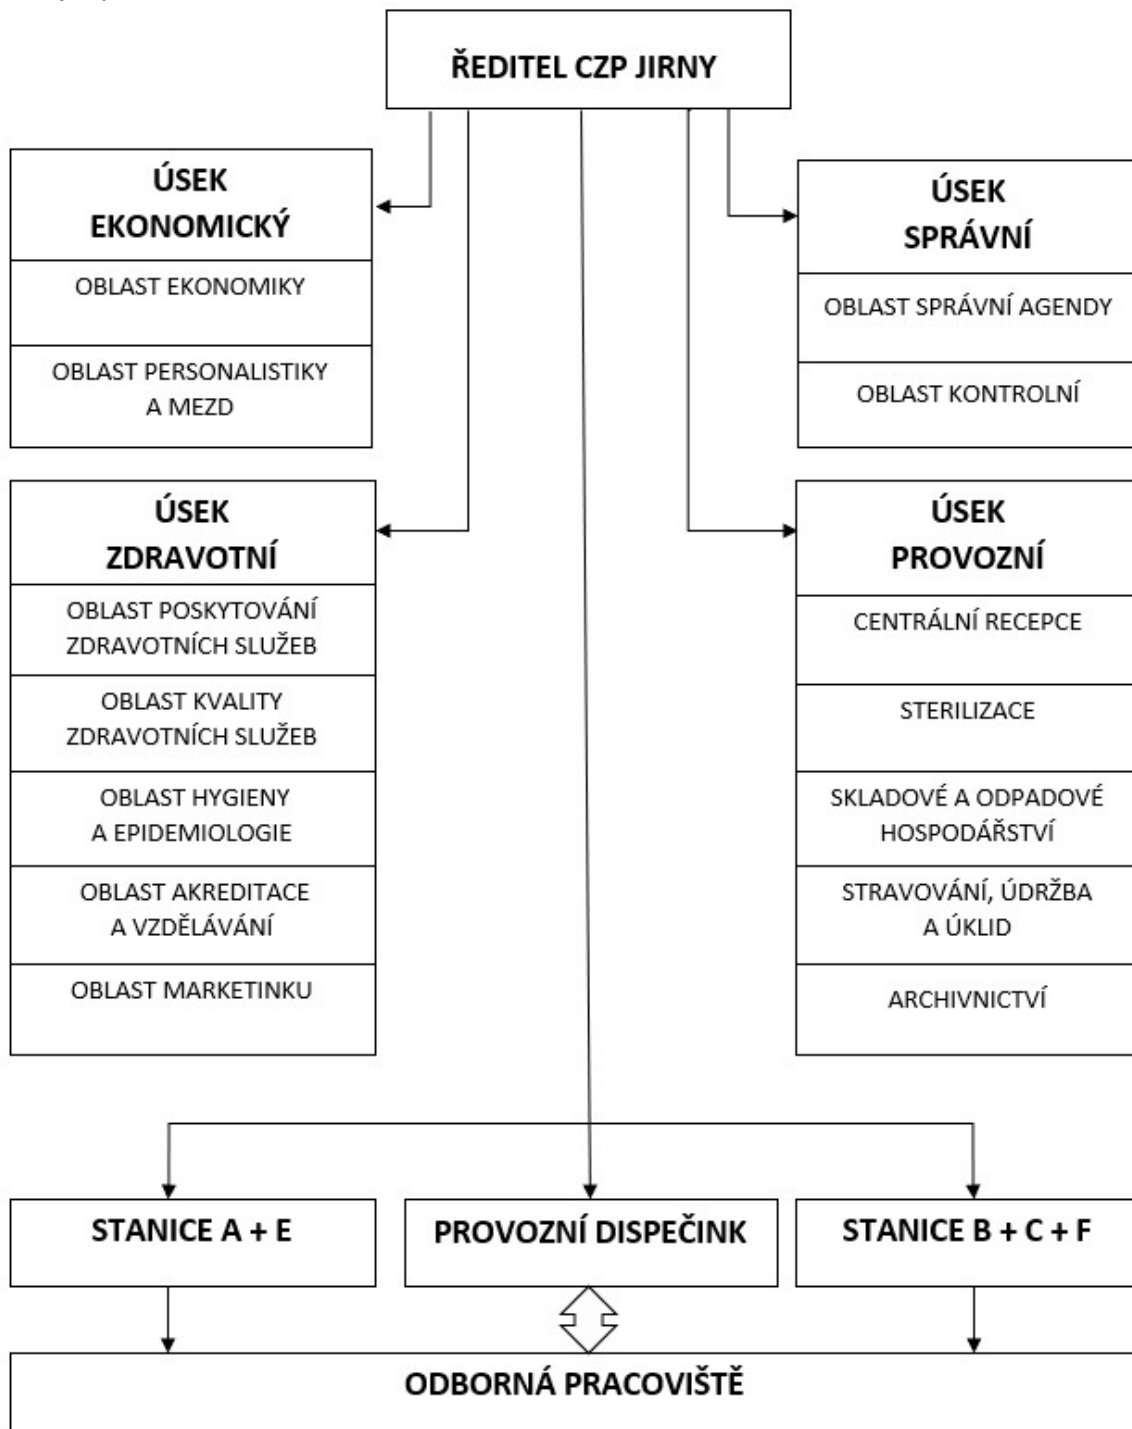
ŘEDITEL CZP JIRNY

ÚSEK EKONOMICKÝ

OBLAST EKONOMIKY

OBLAST PERSONALISTIKY A MEZD

ÚSEK SPRÁVNÍ

OBLAST SPRÁVNÍ AGENDY

OBLAST KONTROLNÍ

ÚSEK ZDRAVOTNÍ

OBLAST POSKYTOVÁNÍ ZDRAVOTNÍCH SLUŽEB

OBLAST KVALITY ZDRAVOTNÍCH SLUŽEB

OBLAST HYGIENY A EPIDEMIOLOGIE

OBLAST AKREDITACE A VZDĚLÁVÁNÍ

OBLAST MARKETINKU

ÚSEK PROVOZNÍ

CENTRÁLNÍ RECEPCE

STERILIZACE

SKLADOVÉ A ODPADOVÉ HOSPODÁŘSTVÍ

STRAVOVÁNÍ, ÚDRŽBA A ÚKLID

ARCHIVNICTVÍ

STANICE A + E

PROVOZNÍ DISPEČINK

STANICE B + C + F

ODBORNÁ PRACOVIŠTĚ